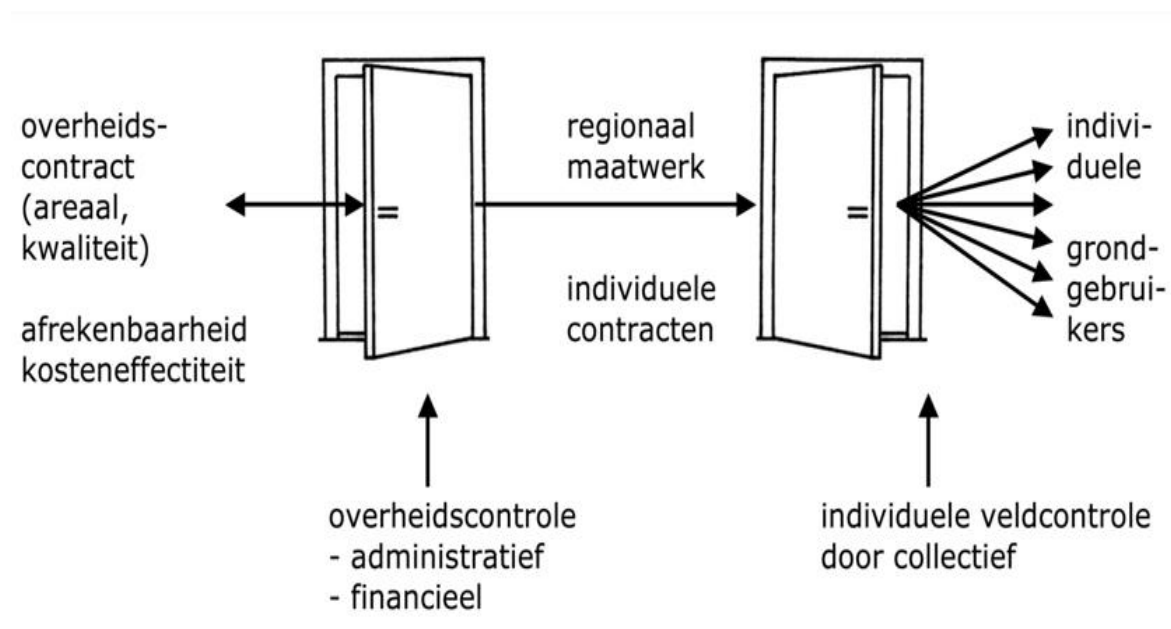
overheidscontract (areaal, kwaliteit)

afrekenbaarheid kosteneffectiteit

=

regionaal maatwerk

individuele contracten

=

individuele grondgebruikers

overheidscontrole
- administratief
- financieel

individuele veldcontrole door collectief